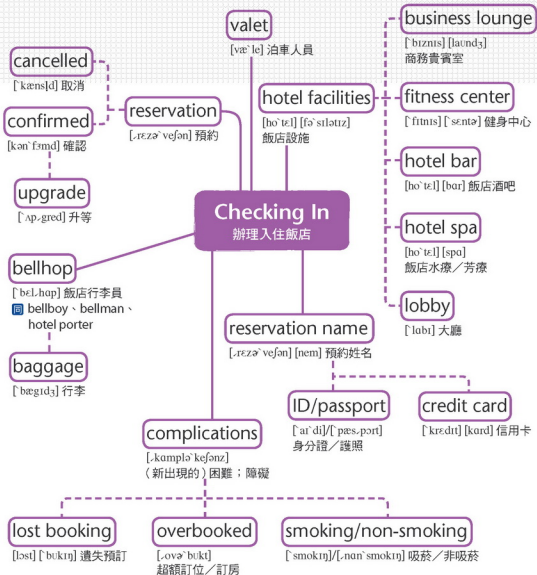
Checking In
辦理入住飯店

valet
[væˋle] 泊車人員

cancelled
[ˋkænsl̩d] 取消

confirmed
[kənˋfɝmd] 確認

reservation
[͵rɛzɚˋveʃən] 預約

upgrade
[ˋʌp͵gred] 升等

hotel facilities
[hoˋtɛl] [fəˋsɪlətɪz]
飯店設施

business lounge
[ˋbɪznɪs] [laʊndʒ]
商務貴賓室

fitness center
[ˋfɪtnɪs] [ˋsɛntɚ] 健身中心

hotel bar
[hoˋtɛl] [bɑr] 飯店酒吧

hotel spa
[hoˋtɛl] [spɑ]
飯店水療／芳療

lobby
[ˋlɑbɪ] 大廳

bellhop
[ˋbɛl͵hɑp] 飯店行李員
同 bellboy、bellman、hotel porter

baggage
[ˋbægɪdʒ] 行李

reservation name
[͵rɛzɚˋveʃən] [nem] 預約姓名

ID/passport
[ˋaɪˋdi]/[ˋpæs͵port]
身分證／護照

credit card
[ˋkrɛdɪt] [kɑrd] 信用卡

complications
[͵kɑmpləˋkeʃənz]
（新出現的）困難；障礙

lost booking
[lɔst] [ˋbʊkɪŋ] 遺失預訂

overbooked
[͵ovɚˋbʊkt]
超額訂位／訂房

smoking/non-smoking
[ˋsmokɪŋ]/[͵nɑnˋsmokɪŋ] 吸菸／非吸菸